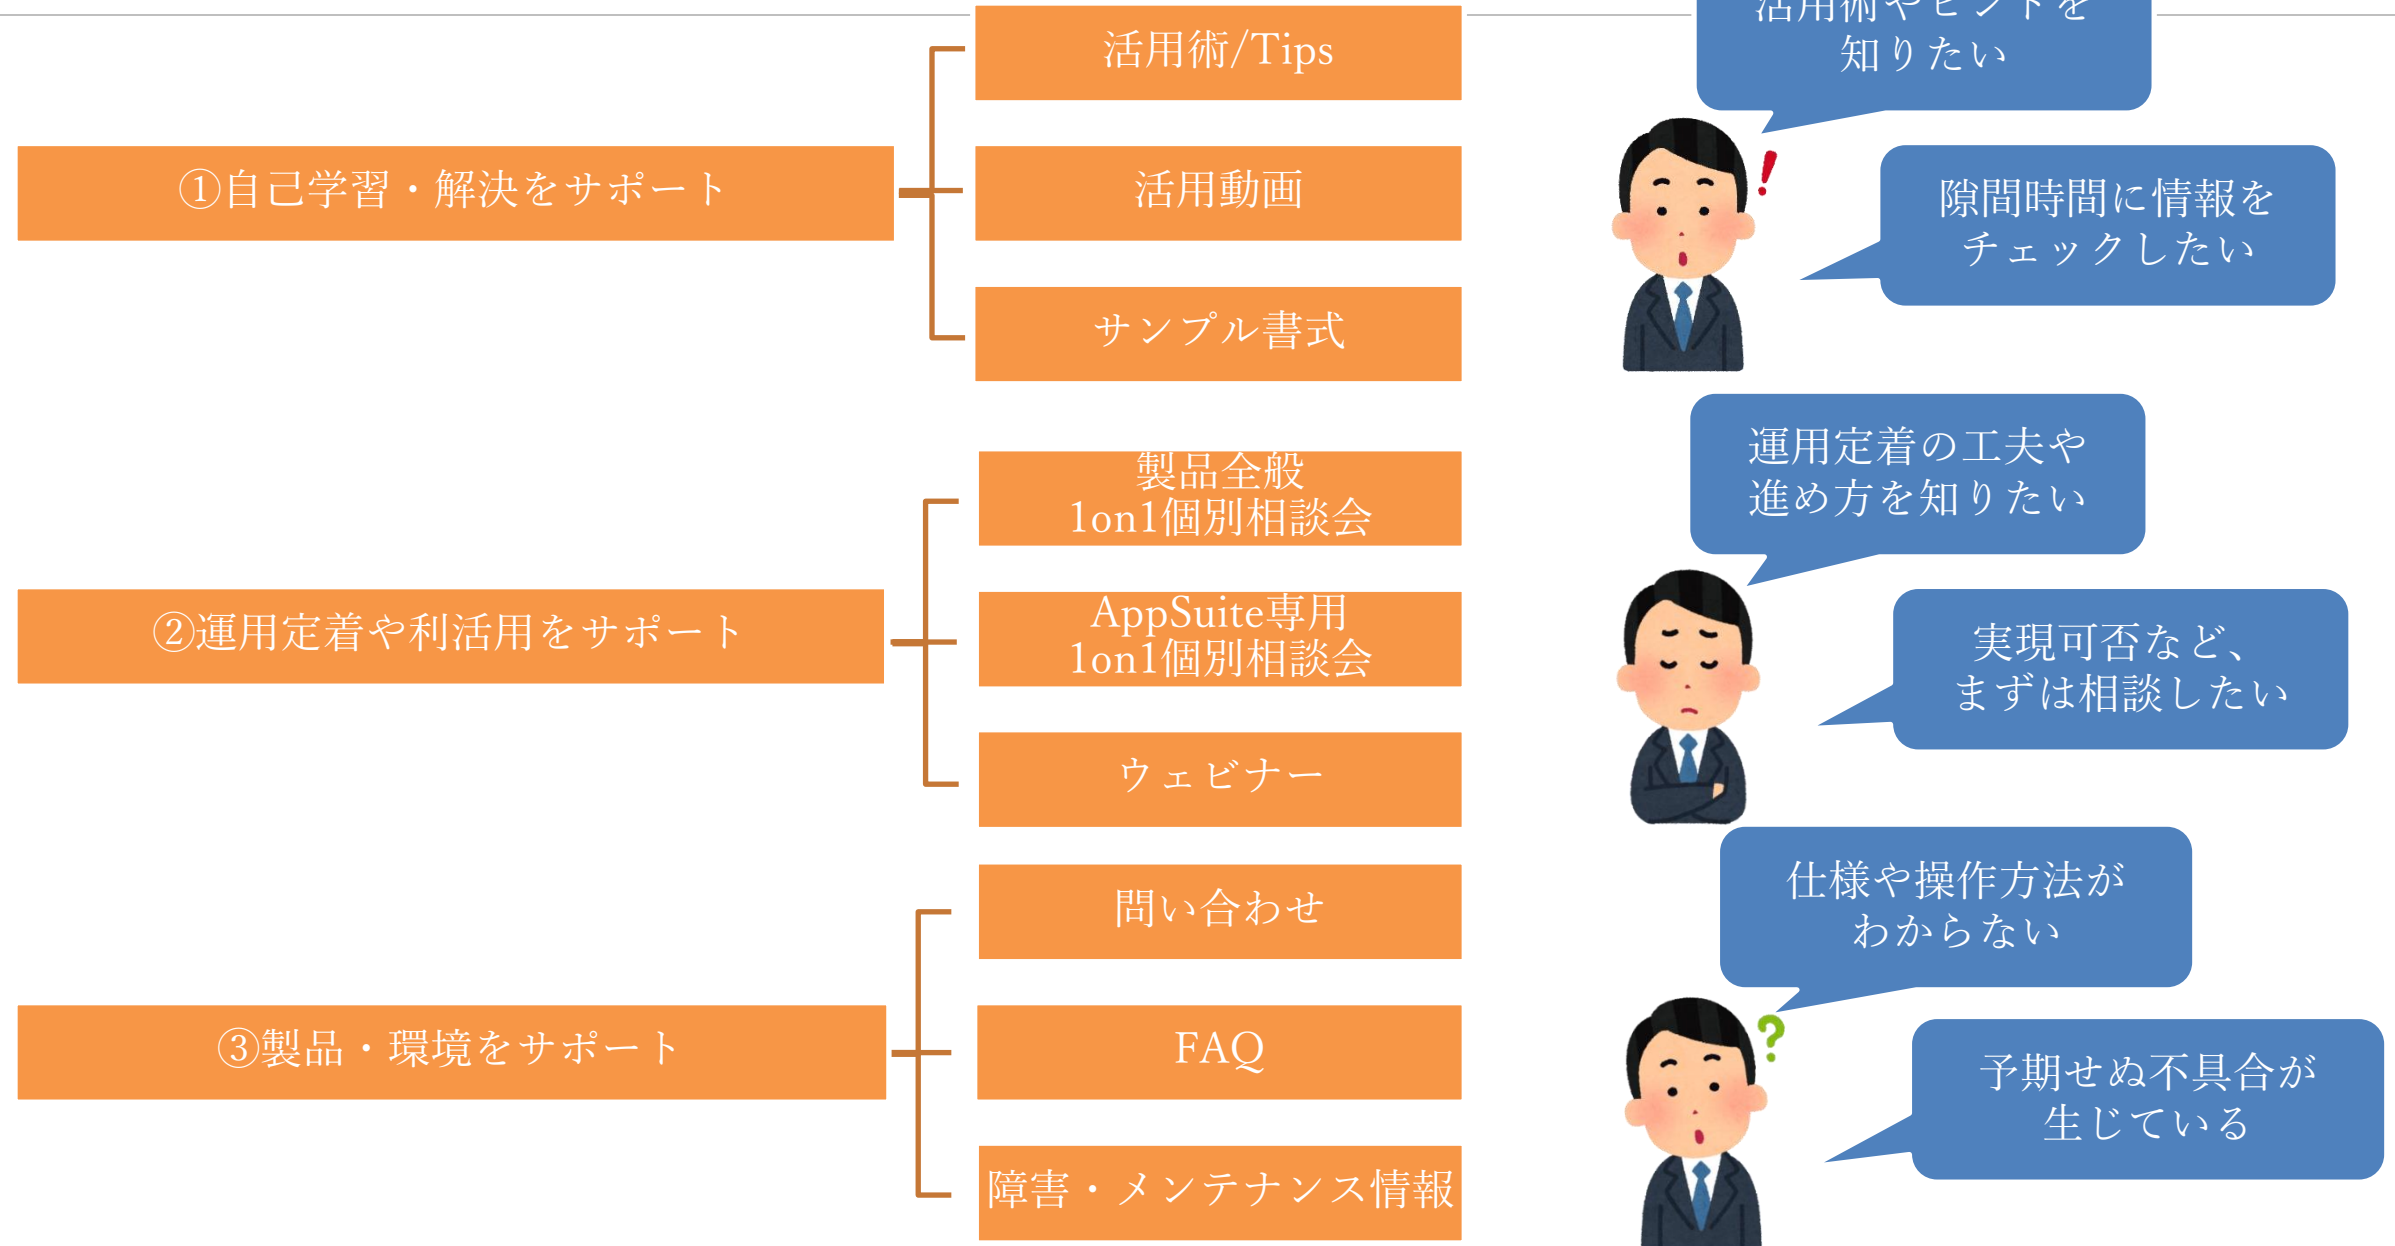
①自己学習・解決をサポート

活用術/Tips

活用動画

サンプル書式

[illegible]
知りたい

隙間時間に情報を
チェックしたい

②運用定着や利活用をサポート

製品全般
1on1個別相談会

AppSuite専用
1on1個別相談会

ウェビナー

運用定着の工夫や
進め方を知りたい

実現可否など、
まずは相談したい

③製品・環境をサポート

問い合わせ

FAQ

障害・メンテナンス情報

仕様や操作方法が
わからない

予期せぬ不具合が
生じている